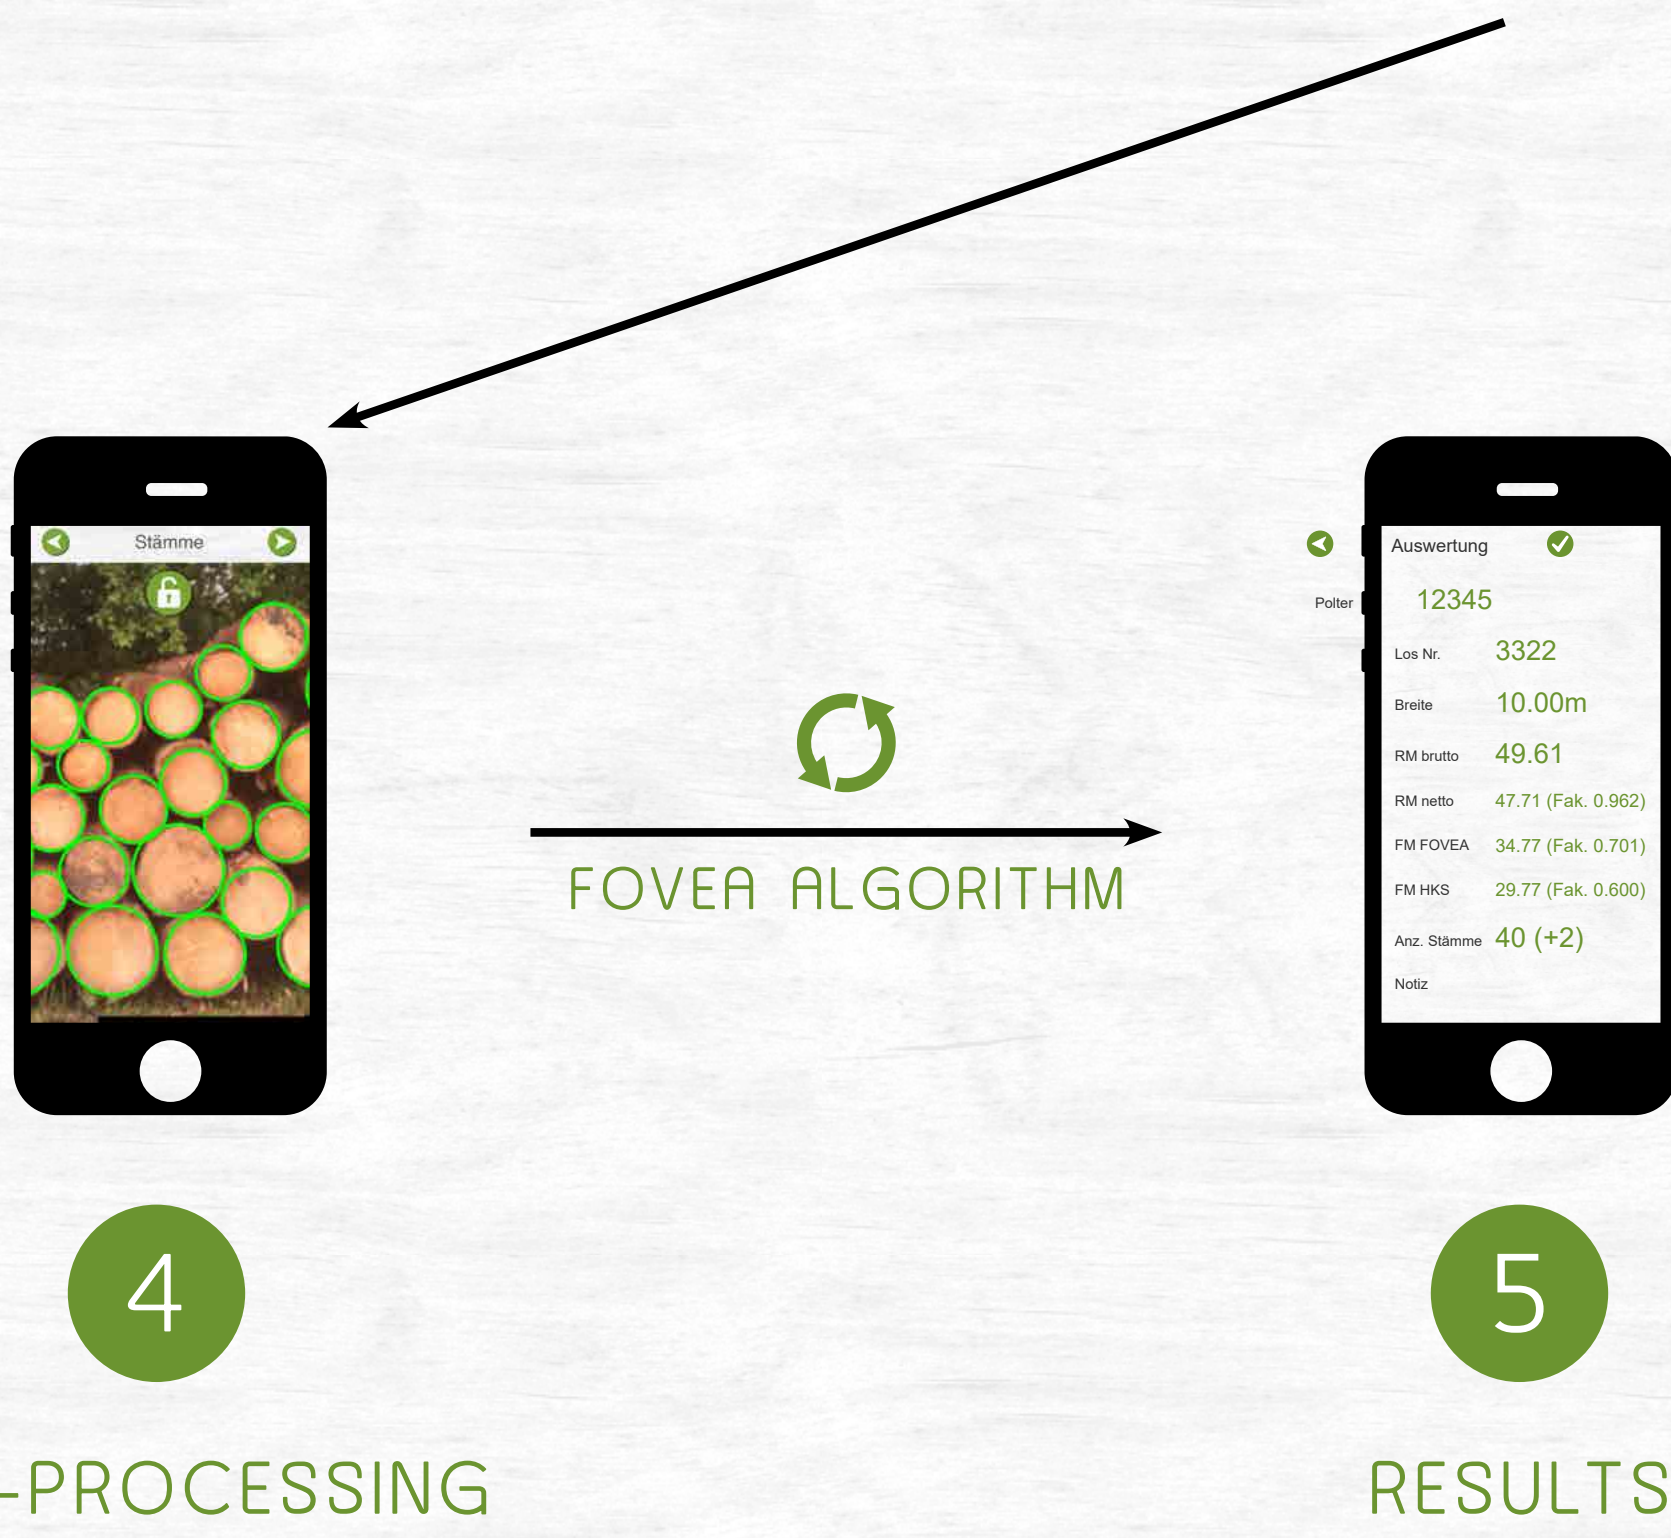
Stämme

FOVEA ALGORITHM

Auswertung

Polter 12345

Los Nr. 3322

Breite 10.00m

RM brutto 49.61

RM netto 47.71 (Fak. 0.962)

FM FOVEA 34.77 (Fak. 0.701)

FM HKS 29.77 (Fak. 0.600)

Anz. Stämme 40 (+2)

Notiz

4

-PROCESSING

5

RESULTS